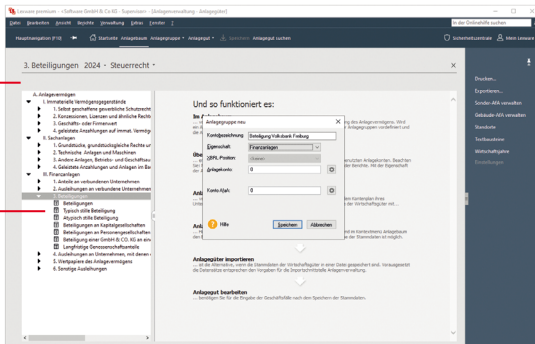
Lexware premium - »Software GmbH & Co KG - Supervisor« [Anlagenverwaltung - Anlagegüter]

Datei Bearbeiten Ansicht Berichte Verwaltung Extras Fenster ?

In der Onlinehilfe suchen

Hauptnavigation (F10) Startseite Anlagebaum Anlagegruppe Anlagegut Speichern Anlagegut suchen

Sicherheitszentrale Mein Lexware

3. Beteiligungen 2024 · Steuerrecht ·

A. Anlagevermögen
I. Immaterielle Vermögensgegenstände
1. Selbst geschaffene gewerbliche Schutzrecht
2. Konzessionen, Lizenzen und ähnliche Rechte
3. Geschäfts- oder Firmenwert
4. geleistete Anzahlungen auf immat. Vermögen
II. Sachanlagen
1. Grundstücke, grundstücksgleiche Rechte u
2. Technische Anlagen und Maschinen
3. Andere Anlagen, Betriebs- und Geschäftsau
4. Geleistete Anzahlungen und Anlagen im Ba
III. Finanzanlagen
1. Anteile an verbundenen Unternehmen
2. Ausleihungen an verbundene Unternehmen
Beteiligungen
Typisch stille Beteiligung
Atypisch stille Beteiligung
Beteiligungen an Kapitalgesellschaften
Beteiligungen an Personengesellschaften
Beteiligung einer GmbH & CO. KG an eine
Langfristige Genossenschaftsanteile
4. Ausleihungen an Unternehmen, mit denen
5. Wertpapiere des Anlagevermögens
6. Sonstige Ausleihungen

Und so funktioniert es:

Anlagegruppe neu
Kontobezeichnung: Beteiligung Volksbank Freiburg
Eigenschaft: Finanzanlagen
GBRL-Position:
Anlagekonto: 0
Konto AfaA: 0
Hilfe Speichern Abbrechen

Anlagegüter importieren
... ist die Alternative, wenn die Stammdaten der Vorgabeflagüter in einer Datei gespeichert sind. Voraussetzung: Die Datensätze entsprechen den Vorgaben für die Importschnittstelle Anlagenverwaltung.

Anlagegut bearbeiten
... benötigen Sie für die Eingabe der Geschäftsfälle nach dem Speichern der Stammdaten.

Drucken...
Exportieren...
Sonder-AfA verwalten
Gebäude-AfA verwalten
Standorte
Teilbuchnehmer
Wirtschaftsjahre
Einstellungen